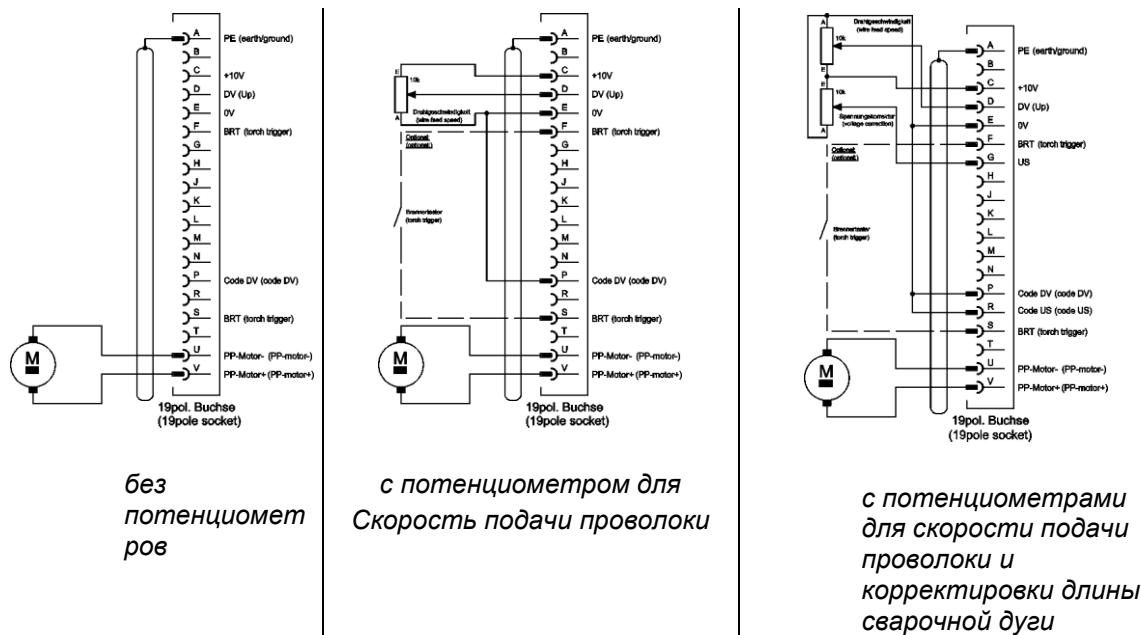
A PE (earth/ground)
B
C +10V
D DV (Up)
E 0V
F BRT (torch trigger)
G
H
J
K
L
M
N
P Code DV (code DV)
R
S BRT (torch trigger)
T
U PP-Motor- (PP-motor-)
V PP-Motor+ (PP-motor+)
M
19pol. Buchse (19pole socket)

без потенциометров

E
10k
A
Drahtgeschwindigkeit (wire feed speed)
Optional (optional)
Brennertaster (torch trigger)
A PE (earth/ground)
B
C +10V
D DV (Up)
E 0V
F BRT (torch trigger)
G
H
J
K
L
M
N
P Code DV (code DV)
R
S BRT (torch trigger)
T
U PP-Motor- (PP-motor-)
V PP-Motor+ (PP-motor+)
M
19pol. Buchse (19pole socket)

с потенциометром для Скорость подачи проволоки

A
Drahtgeschwindigkeit (wire feed speed)
10k
E
E
10k
Spannungskorrektur (voltage correction)
A
Optional (optional)
Brennertaster (torch trigger)
A PE (earth/ground)
B
C +10V
D DV (Up)
E 0V
F BRT (torch trigger)
G US
H
J
K
L
M
N
P Code DV (code DV)
R Code US (code US)
S BRT (torch trigger)
T
U PP-Motor- (PP-motor-)
V PP-Motor+ (PP-motor+)
M
19pol. Buchse (19pole socket)

с потенциометрами для скорости подачи проволоки и корректировки длины сварочной дуги